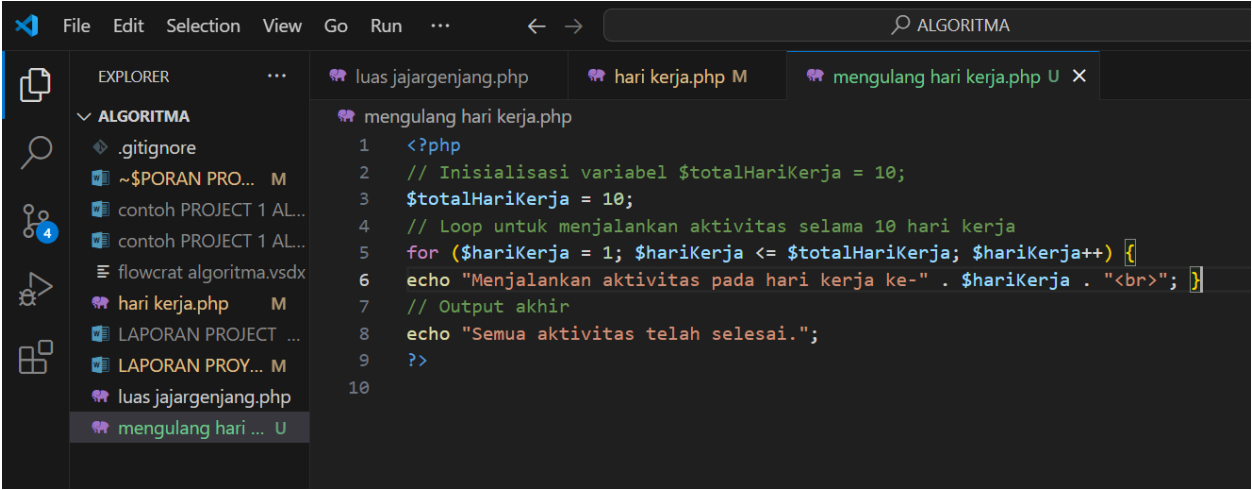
File Edit Selection View Go Run ··· ← → ALGORITMA

EXPLORER ···

ALGORITMA
.gitignore
~$PORAN PRO... M
contoh PROJECT 1 AL...
contoh PROJECT 1 AL...
flowcrat algoritma.vsdx
hari kerja.php M
LAPORAN PROJECT ...
LAPORAN PROY... M
luas jajargenjang.php
mengulang hari ... U

4

luas jajargenjang.php | hari kerja.php M | mengulang hari kerja.php U ×

mengulang hari kerja.php

1 <?php
2 // Inisialisasi variabel $totalHariKerja = 10;
3 $totalHariKerja = 10;
4 // Loop untuk menjalankan aktivitas selama 10 hari kerja
5 for ($hariKerja = 1; $hariKerja <= $totalHariKerja; $hariKerja++) {
6 echo "Menjalankan aktivitas pada hari kerja ke-" . $hariKerja . "<br>"; }
7 // Output akhir
8 echo "Semua aktivitas telah selesai.";
9 ?>
10